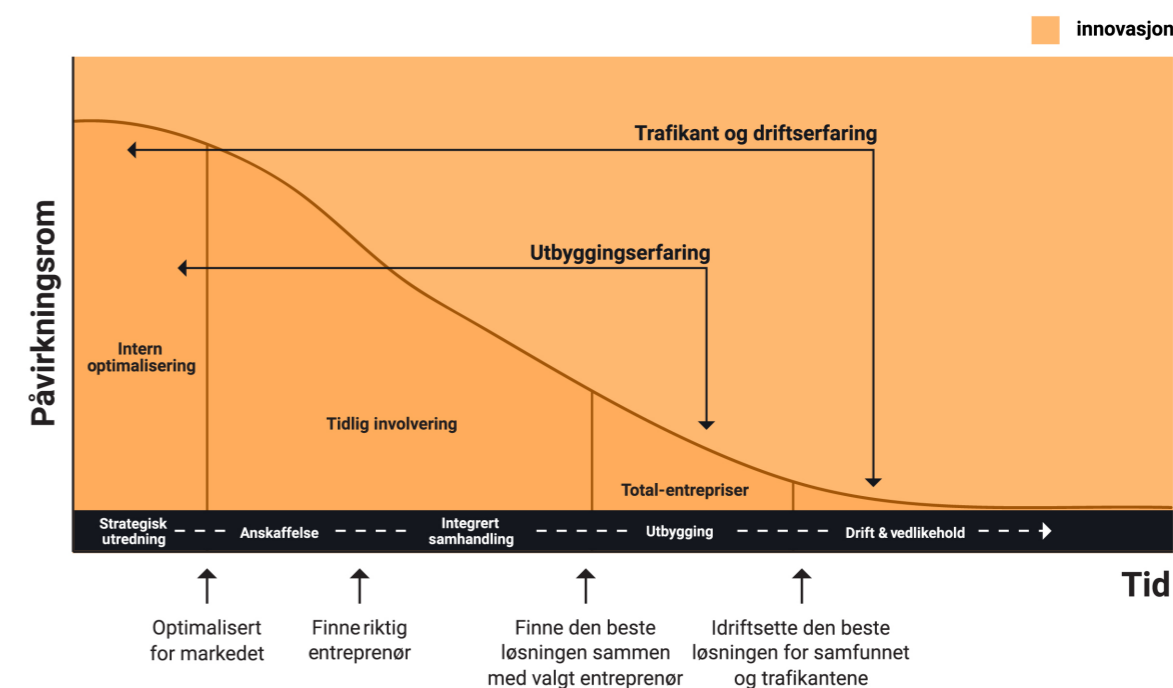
innovasjon

Trafikant og driftserfaring

Utbyggingserfaring

Påvirkningsrom

Intern optimalisering

Tidlig involvering

Total-entrepriser

Strategisk utredning

Anskaffelse

Integrert samhandling

Utbygging

Drift & vedlikehold

Tid

Optimalisert for markedet

Finne riktig entreprenør

Finne den beste løsningen sammen med valgt entreprenør

Idriftsette den beste løsningen for samfunnet og trafikantene